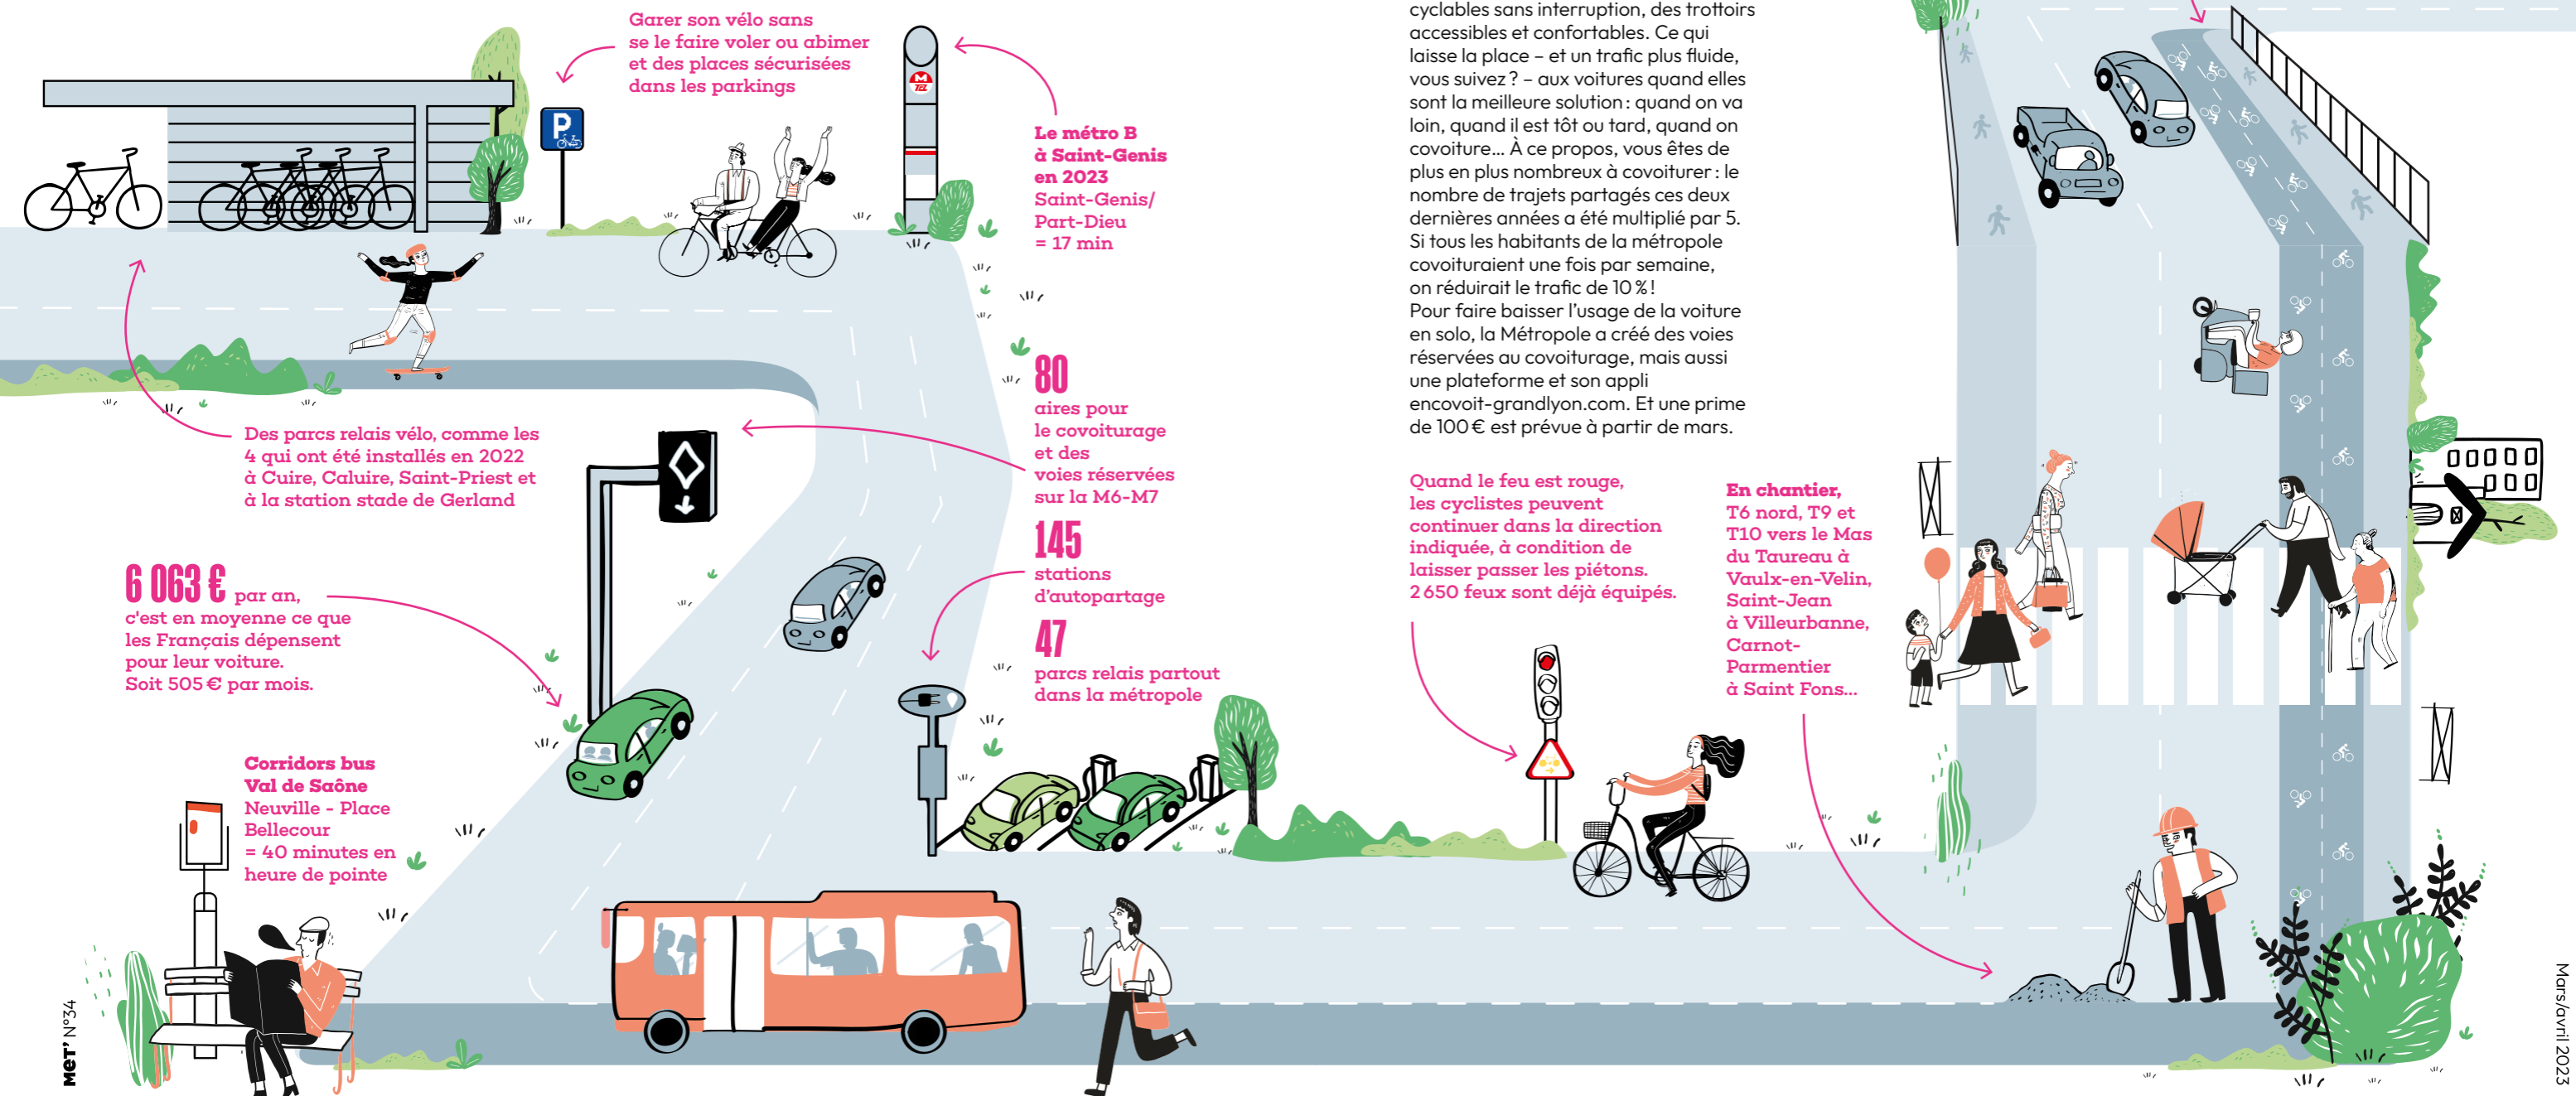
Garer son vélo sans se le faire voler ou abimer et des places sécurisées dans les parkings

Le métro B à Saint-Genis en 2023
Saint-Genis/ Part-Dieu = 17 min

Des parcs relais vélo, comme les 4 qui ont été installés en 2022 à Cuire, Caluire, Saint-Priest et à la station stade de Gerland

80
aires pour le covoiturage et des voies réservées sur la M6-M7

145
stations d'autopartage

47
parcs relais partout dans la métropole

6 063 € par an, c'est en moyenne ce que les Français dépensent pour leur voiture. Soit 505 € par mois.

Corridors bus Val de Saône
Neuville - Place Bellecour = 40 minutes en heure de pointe

cyclables sans interruption, des trottoirs accessibles et confortables. Ce qui laisse la place – et un trafic plus fluide, vous suivez ? – aux voitures quand elles sont la meilleure solution : quand on va loin, quand il est tôt ou tard, quand on covoiture… À ce propos, vous êtes de plus en plus nombreux à covoiturer : le nombre de trajets partagés ces deux dernières années a été multiplié par 5. Si tous les habitants de la métropole covoituraient une fois par semaine, on réduirait le trafic de 10 % !
Pour faire baisser l'usage de la voiture en solo, la Métropole a créé des voies réservées au covoiturage, mais aussi une plateforme et son appli encovoit-grandlyon.com. Et une prime de 100 € est prévue à partir de mars.

Quand le feu est rouge, les cyclistes peuvent continuer dans la direction indiquée, à condition de laisser passer les piétons. 2 650 feux sont déjà équipés.

En chantier, T6 nord, T9 et T10 vers le Mas du Taureau à Vaulx-en-Velin, Saint-Jean à Villeurbanne, Carnot-Parmentier à Saint Fons…

MET' N°34

Mars/avril 2023